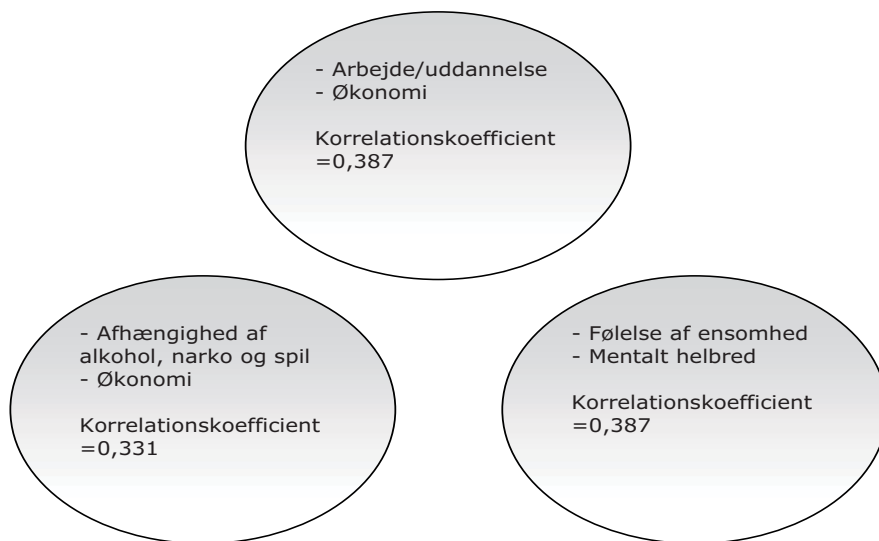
- Arbejde/uddannelse
- Økonomi

Korrelationskoefficient =0,387

- Afhængighed af alkohol, narko og spil
- Økonomi

Korrelationskoefficient =0,331

- Følelse af ensomhed
- Mentalt helbred

Korrelationskoefficient =0,387